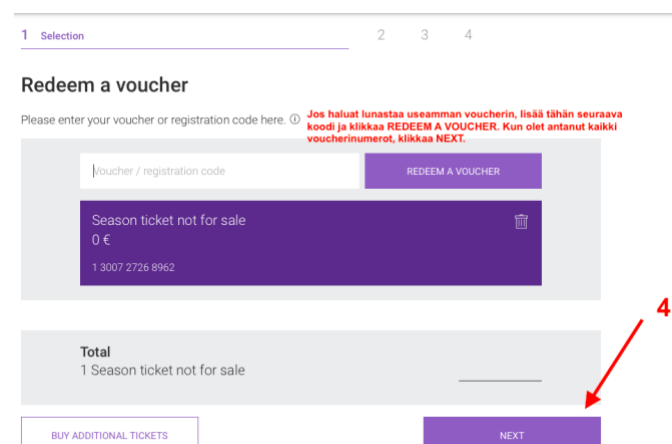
1 Selection 2 3 4

Redeem a voucher

Please enter your voucher or registration code here. ⓘ Jos haluat lunastaa useamman voucherin, lisää tähän seuraava koodi ja klikkaa REDEEM A VOUCHER. Kun olet antanut kaikki vouchernumerot, klikkaa NEXT.

Voucher / registration code

REDEEM A VOUCHER

Season ticket not for sale
0 €
1 3007 2726 8962

Total
1 Season ticket not for sale

4

BUY ADDITIONAL TICKETS

NEXT